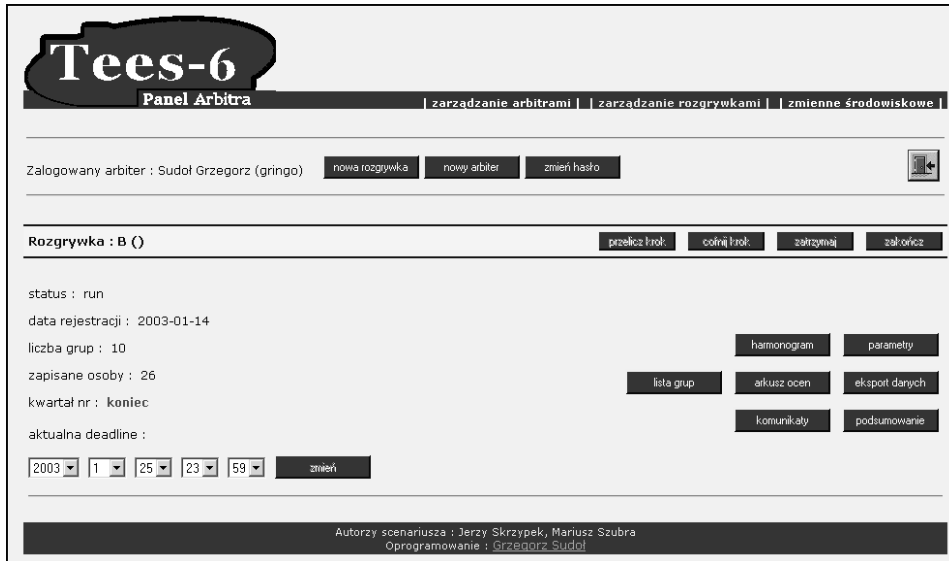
Tees-6
Panel Arbitra

| zarządzanie arbitrami | | zarządzanie rozgrywkami | | zmienne środowiskowe |

Zalogowany arbiter : Sudoł Grzegorz (gringo) nowa rozgrywka nowy arbiter zmień hasło

Rozgrywka : B () przelicz krok cofnij krok zatrzymaj zakończ

status : run

data rejestracji : 2003-01-14

liczba grup : 10

zapisane osoby : 26

kwartał nr : koniec

aktualna deadline :

harmonogram parametry

lista grup arkusz ocen eksport danych

komunikaty podsumowanie

2003 1 25 23 59 zmień

Autorzy scenariusza : Jerzy Skrzypek, Mariusz Szubra
Oprogramowanie : Grzegorz Sudoł